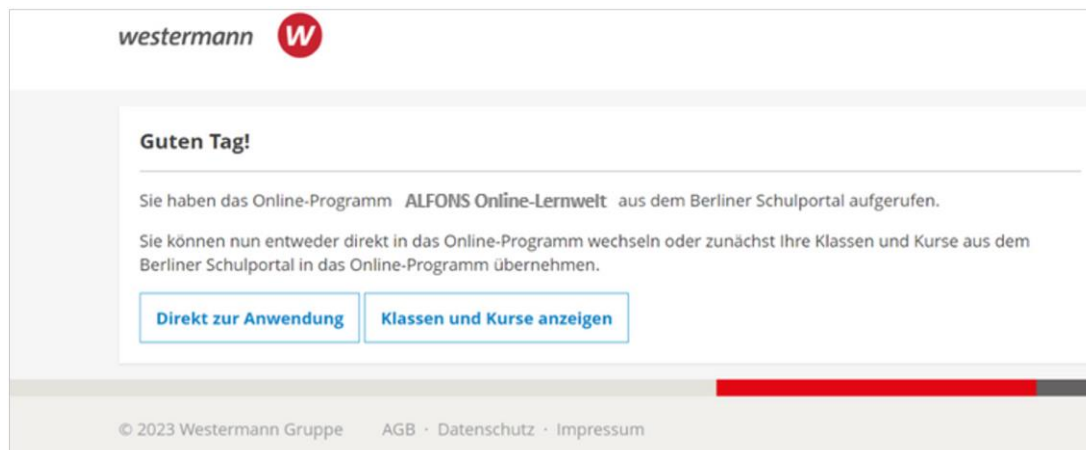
westermann W

Guten Tag!

Sie haben das Online-Programm ALFONS Online-Lernwelt aus dem Berliner Schulportal aufgerufen.

Sie können nun entweder direkt in das Online-Programm wechseln oder zunächst Ihre Klassen und Kurse aus dem Berliner Schulportal in das Online-Programm übernehmen.

Direkt zur Anwendung

Klassen und Kurse anzeigen

© 2023 Westermann Gruppe AGB · Datenschutz · Impressum